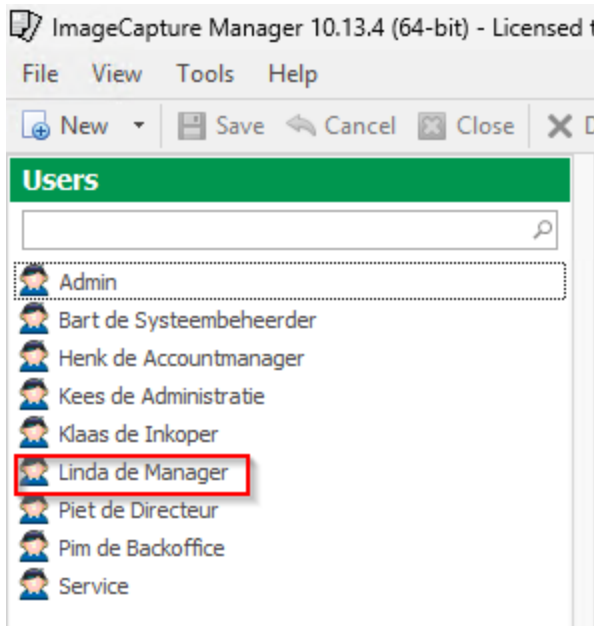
ImageCapture Manager 10.13.4 (64-bit) - Licensed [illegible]

File View Tools Help

New Save Cancel Close D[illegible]

Users

Admin
Bart de Systeembeheerder
Henk de Accountmanager
Kees de Administratie
Klaas de Inkoper
Linda de Manager
Piet de Directeur
Pim de Backoffice
Service